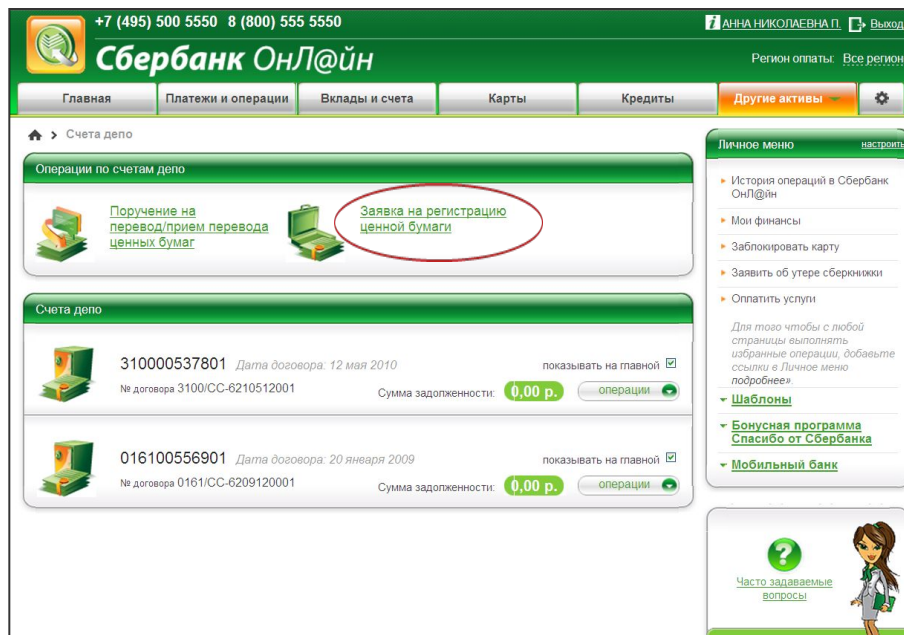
+7 (495) 500 5550  8 (800) 555 5550

АННА НИКОЛАЕВНА П.  Выход

Сбербанк ОнЛ@йн

Регион оплаты: Все регион

Главная | Платежи и операции | Вклады и счета | Карты | Кредиты | Другие активы

Счета депо

Операции по счетам депо

Поручение на перевод/прием перевода ценных бумаг

Заявка на регистрацию ценной бумаги

Счета депо

310000537801 Дата договора: 12 мая 2010

№ договора 3100/CC-6210512001

показывать на главной

Сумма задолженности: 0,00 р.

операции

016100556901 Дата договора: 20 января 2009

№ договора 0161/CC-6209120001

показывать на главной

Сумма задолженности: 0,00 р.

операции

Личное меню

настроить

История операций в Сбербанк ОнЛ@йн

Мои финансы

Заблокировать карту

Заявить об утере сберкнижки

Оплатить услуги

Для того чтобы с любой страницы выполнять избранные операции, добавьте ссылки в Личное меню подробнее».

Шаблоны

Бонусная программа Спасибо от Сбербанка

Мобильный банк

Часто задаваемые вопросы